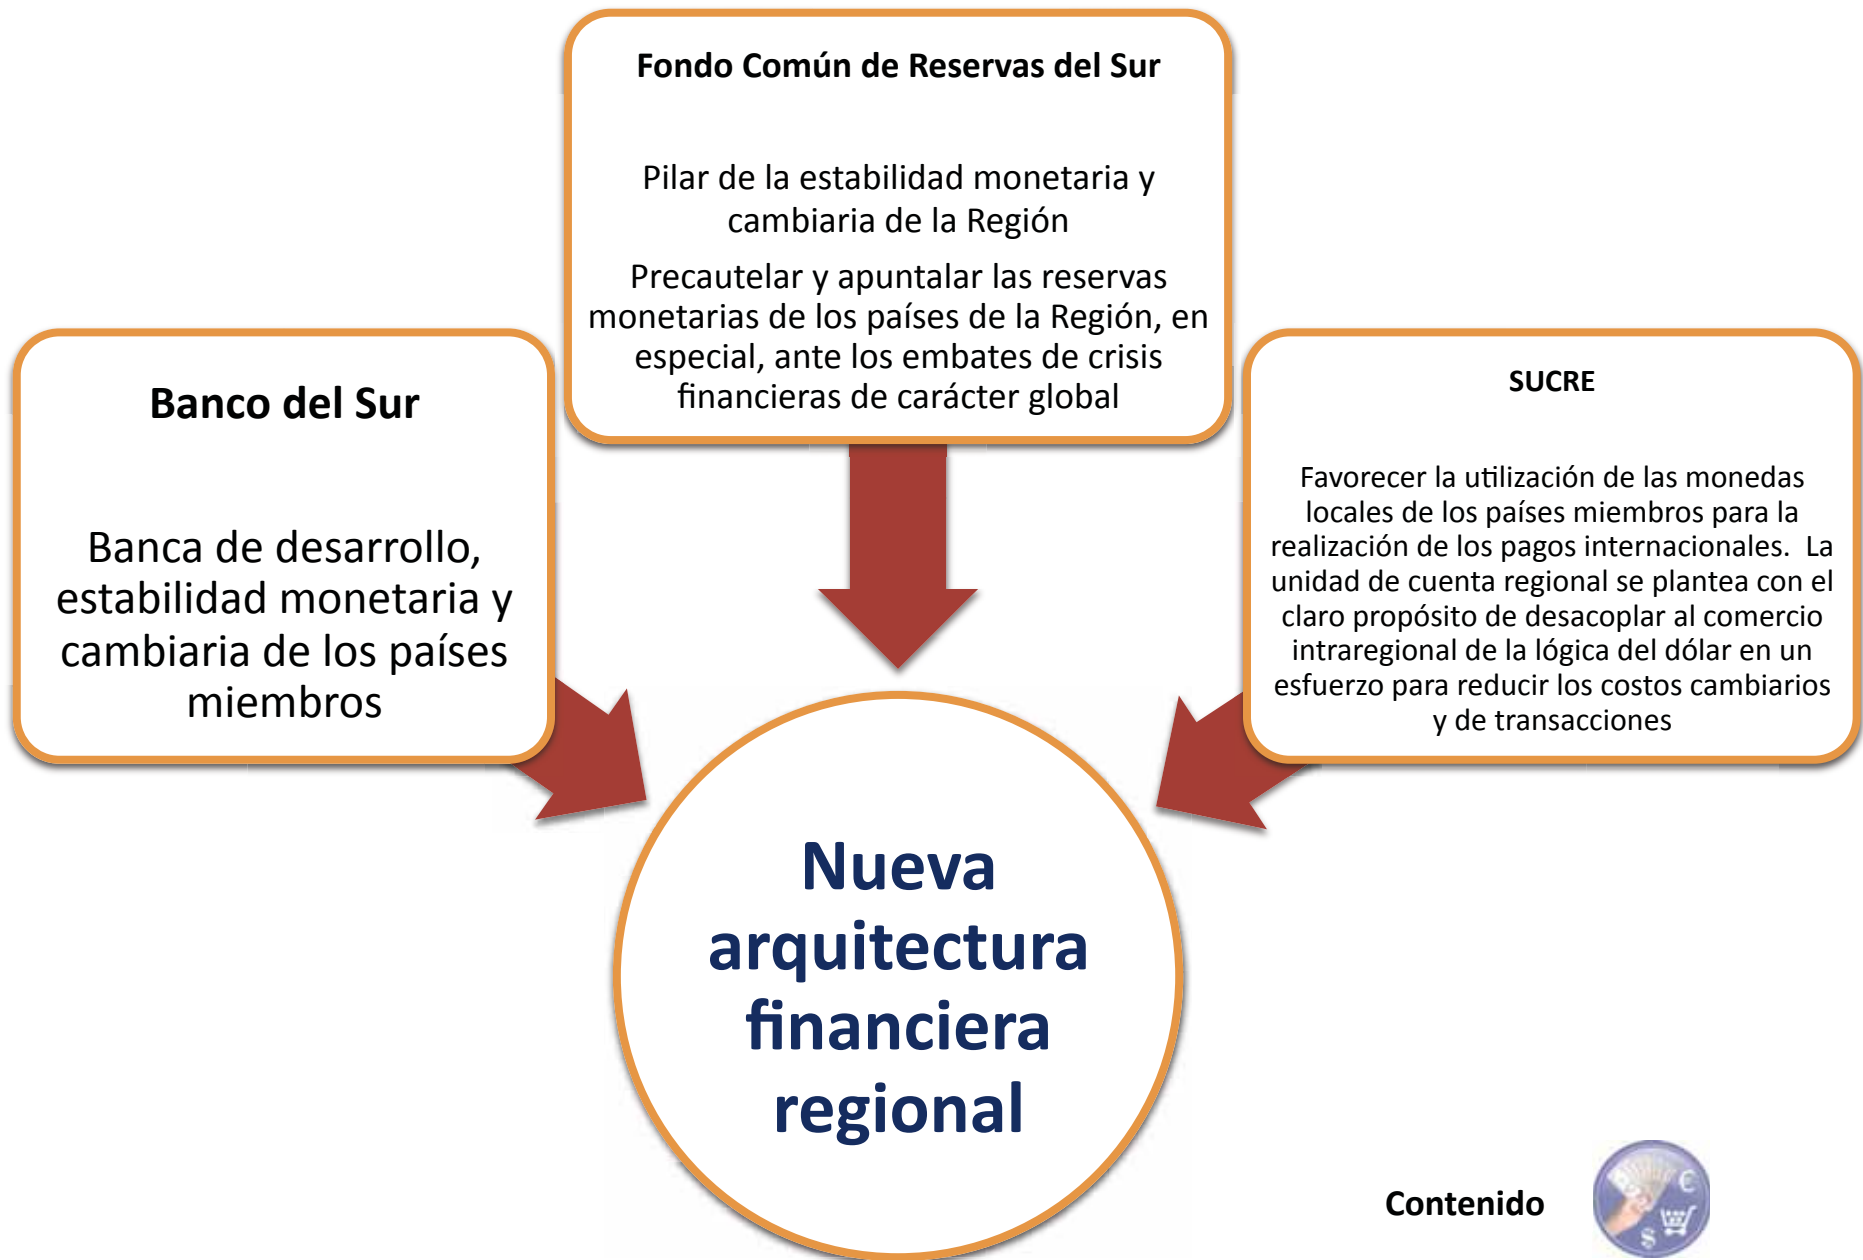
Fondo Común de Reservas del Sur

Pilar de la estabilidad monetaria y cambiaria de la Región

Precautelar y apuntalar las reservas monetarias de los países de la Región, en especial, ante los embates de crisis financieras de carácter global

Banco del Sur

Banca de desarrollo, estabilidad monetaria y cambiaria de los países miembros

SUCRE

Favorecer la utilización de las monedas locales de los países miembros para la realización de los pagos internacionales. La unidad de cuenta regional se plantea con el claro propósito de desacoplar al comercio intraregional de la lógica del dólar en un esfuerzo para reducir los costos cambiarios y de transacciones

Nueva arquitectura financiera regional

Contenido